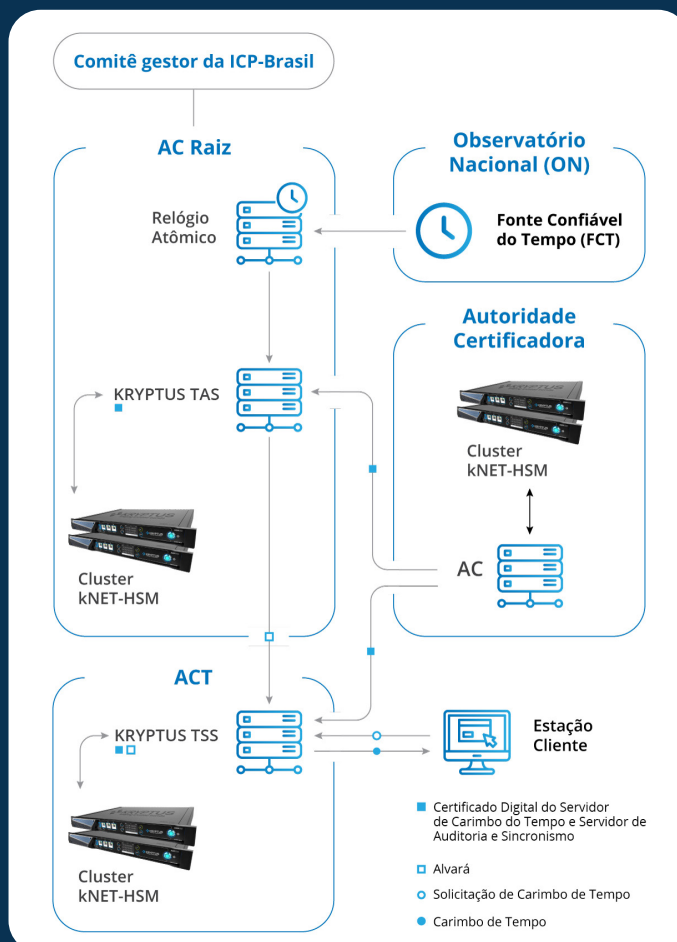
Comitê gestor da ICP-Brasil

AC Raiz

Relógio Atômico

Observatório Nacional (ON)

Fonte Confiável do Tempo (FCT)

Autoridade Certificadora

KRYPTUS TAS

Cluster kNET-HSM

Cluster kNET-HSM

AC

ACT

KRYPTUS TSS

Estação Cliente

Cluster kNET-HSM

Certificado Digital do Servidor de Carimbo do Tempo e Servidor de Auditoria e Sincronismo

Alvará

Solicitação de Carimbo de Tempo

Carimbo de Tempo